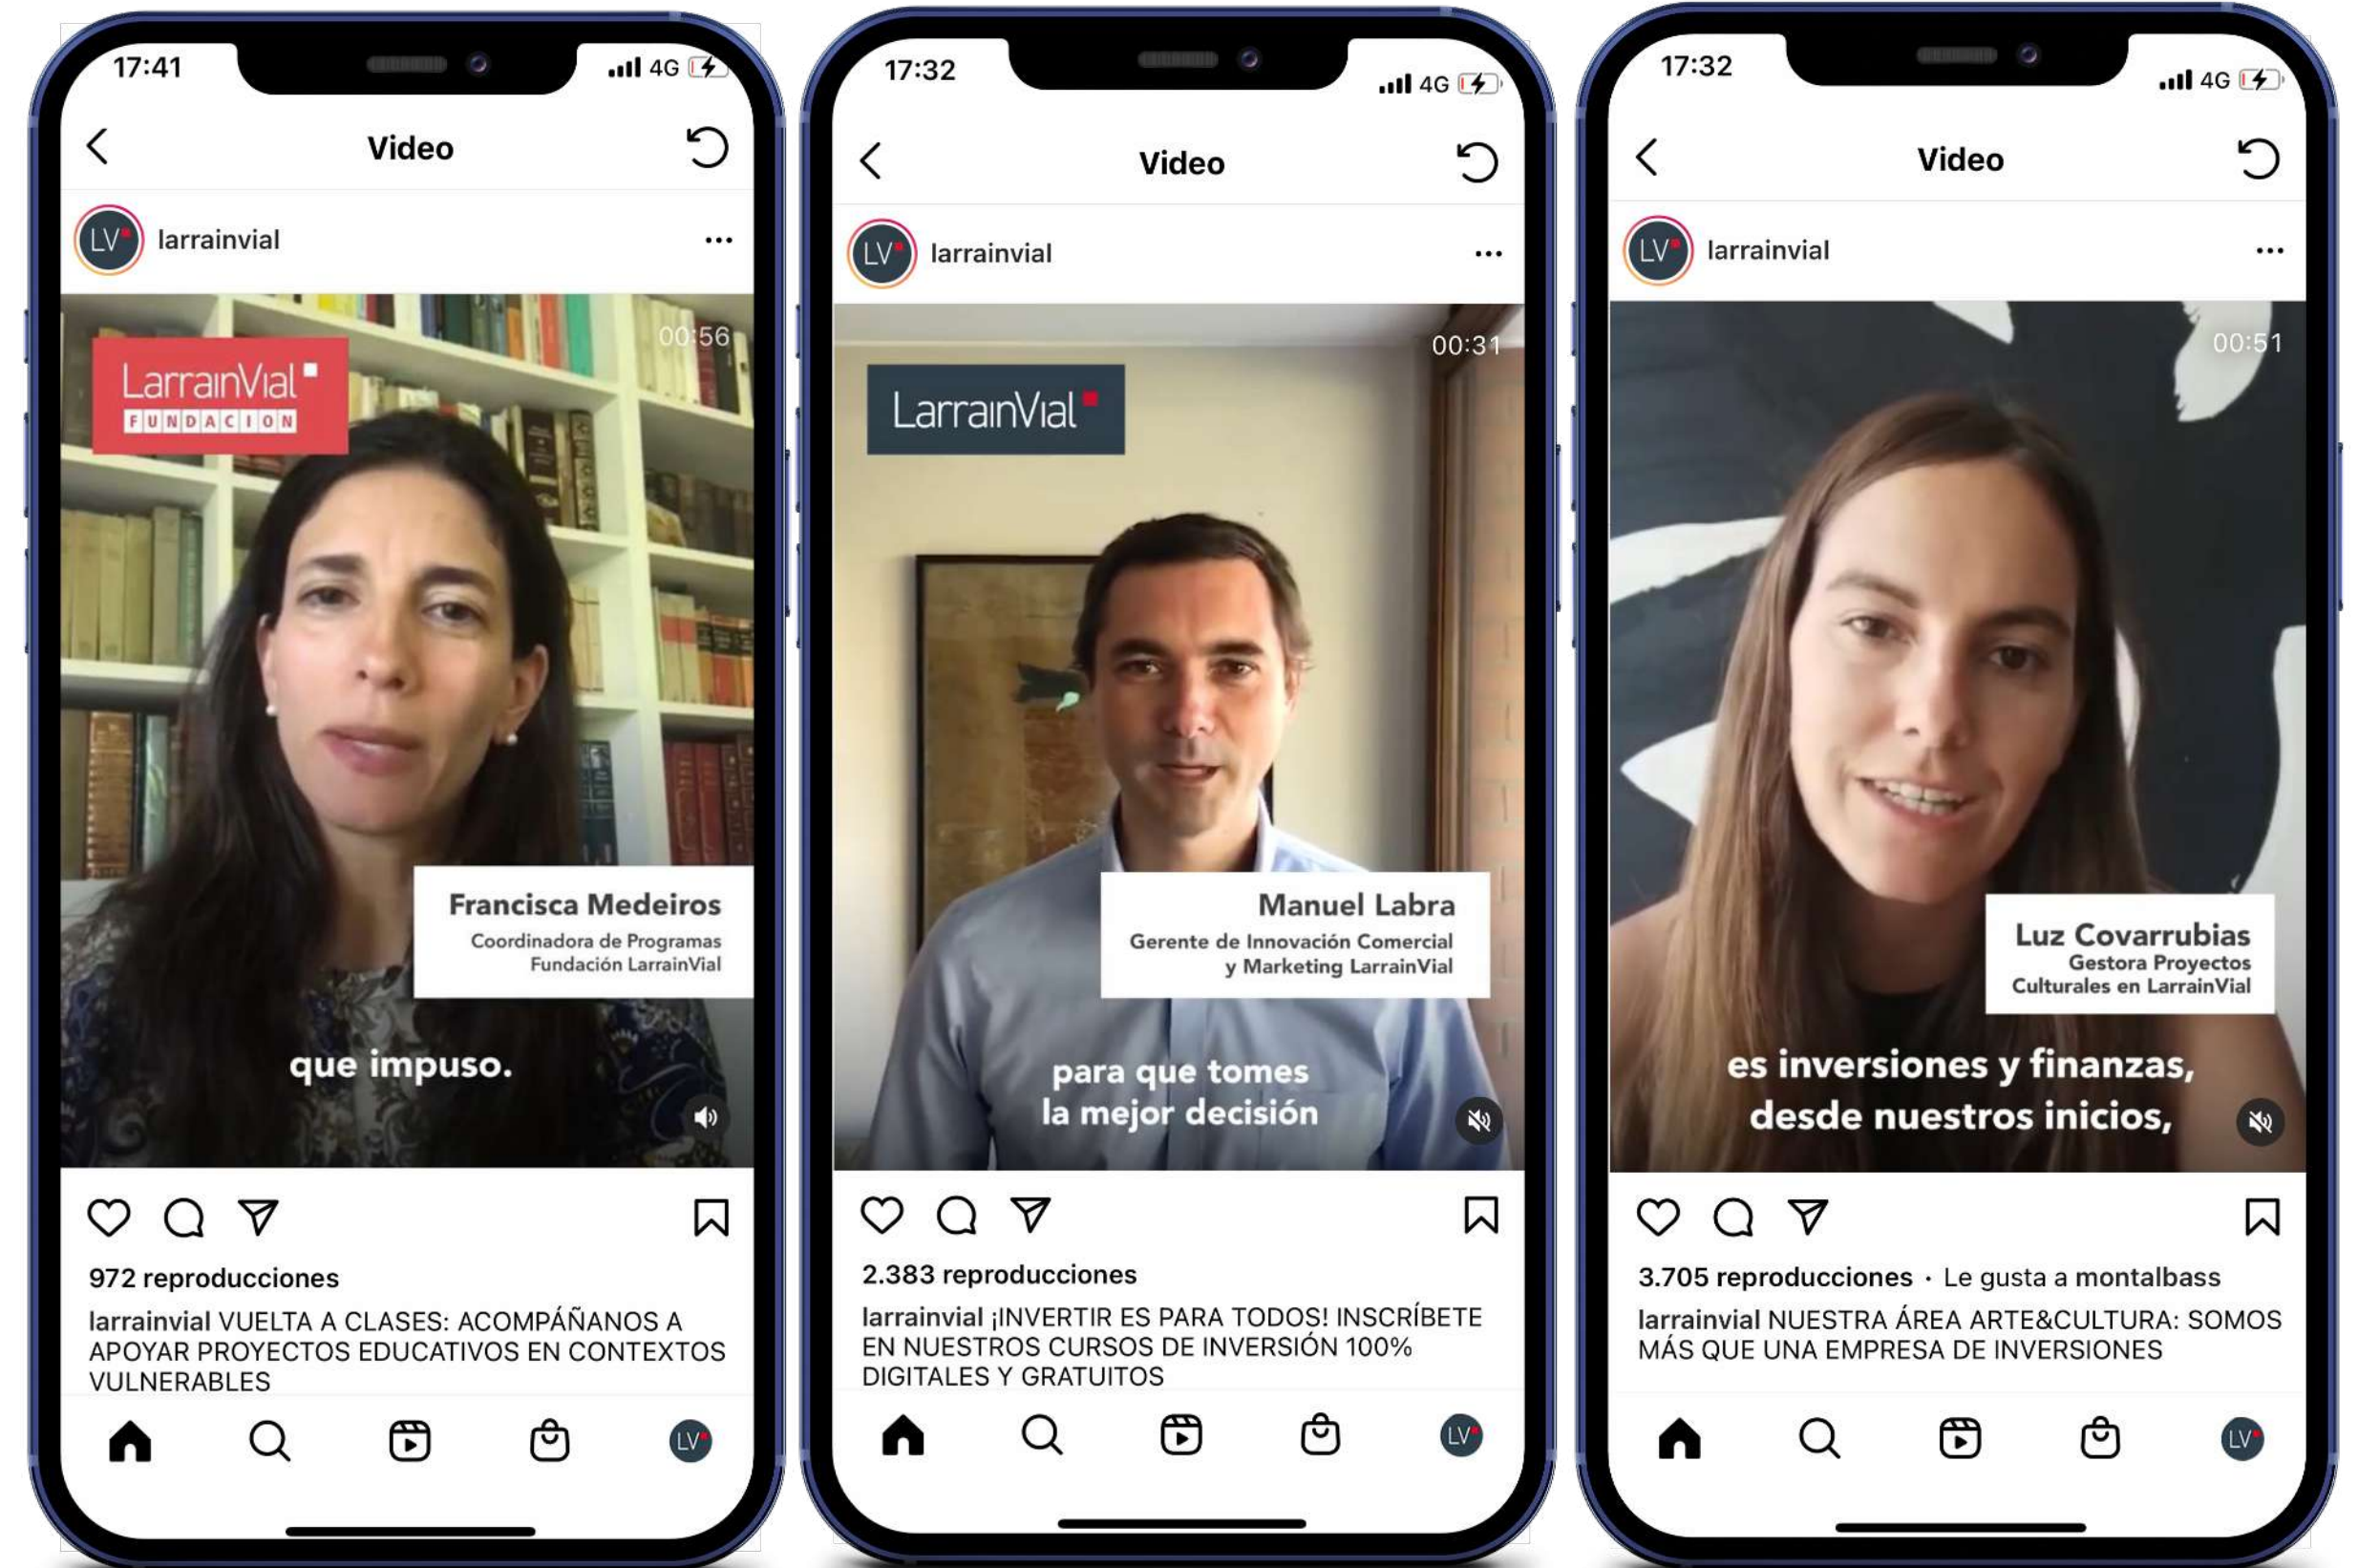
17:41
4G

Video

LV larrainvial ...

00:56

LarrainVial
FUNDACION

Francisca Medeiros
Coordinadora de Programas
Fundación LarrainVial

que impuso.

972 reproducciones

larrainvial VUELTA A CLASES: ACOMPÁÑANOS A APOYAR PROYECTOS EDUCATIVOS EN CONTEXTOS VULNERABLES

LV

17:32
4G

Video

LV larrainvial ...

00:31

LarrainVial

Manuel Labra
Gerente de Innovación Comercial
y Marketing LarrainVial

para que tomes
la mejor decisión

2.383 reproducciones

larrainvial ¡INVERTIR ES PARA TODOS! INSCRÍBETE EN NUESTROS CURSOS DE INVERSIÓN 100% DIGITALES Y GRATUITOS

LV

17:32
4G

Video

LV larrainvial ...

00:51

Luz Covarrubias
Gestora Proyectos
Culturales en LarrainVial

es inversiones y finanzas,
desde nuestros inicios,

3.705 reproducciones · Le gusta a montalbass

larrainvial NUESTRA ÁREA ARTE&CULTURA: SOMOS MÁS QUE UNA EMPRESA DE INVERSIONES

LV